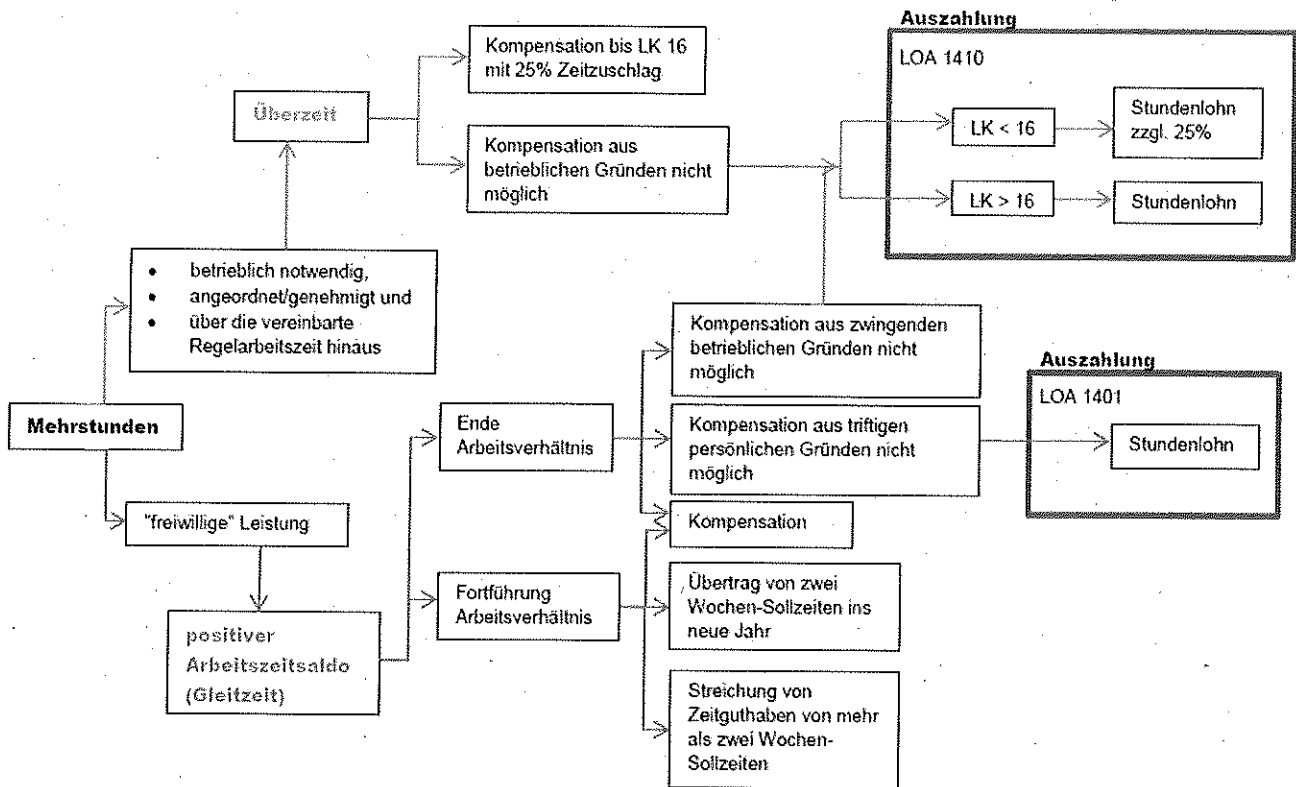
Mehrstunden

• betrieblich notwendig,
• angeordnet/genehmigt und
• über die vereinbarte Regelarbeitszeit hinaus

Überzeit

Kompensation bis LK 16 mit 25% Zeitzuschlag

Kompensation aus betrieblichen Gründen nicht möglich

Auszahlung

LOA 1410

LK < 16

Stundenlohn zzgl. 25%

LK > 16

Stundenlohn

"freiwillige" Leistung

positiver Arbeitszeitsaldo (Gleitzeit)

Ende Arbeitsverhältnis

Fortführung Arbeitsverhältnis

Kompensation aus zwingenden betrieblichen Gründen nicht möglich

Kompensation aus triftigen persönlichen Gründen nicht möglich

Auszahlung

LOA 1401

Stundenlohn

Kompensation

Übertrag von zwei Wochen-Sollzeiten ins neue Jahr

Streichung von Zeitguthaben von mehr als zwei Wochen-Sollzeiten